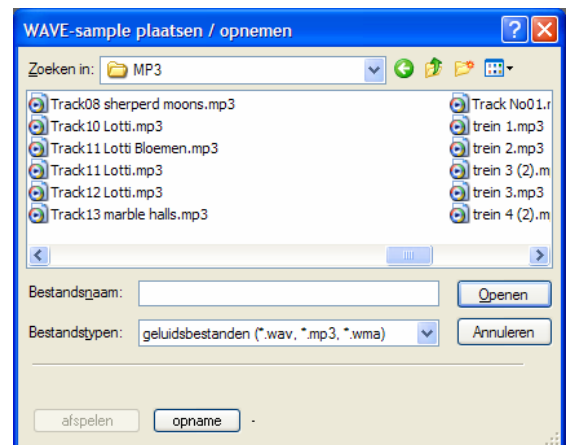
WAVE-sample plaatsen / opnemen

Zoeken in: MP3

Track08 sherperd moons.mp3
Track10 Lotti.mp3
Track11 Lotti Bloemen.mp3
Track11 Lotti.mp3
Track12 Lotti.mp3
Track13 marble halls.mp3

Track No01.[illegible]
trein 1.mp3
trein 2.mp3
trein 3 (2).m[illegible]
trein 3.mp3
trein 4 (2).m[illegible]

Bestandsnaam:
Openen

Bestandstypen: geluidsbestanden (*.wav, *.mp3, *.wma)
Annuleren

afspelen
opname
-